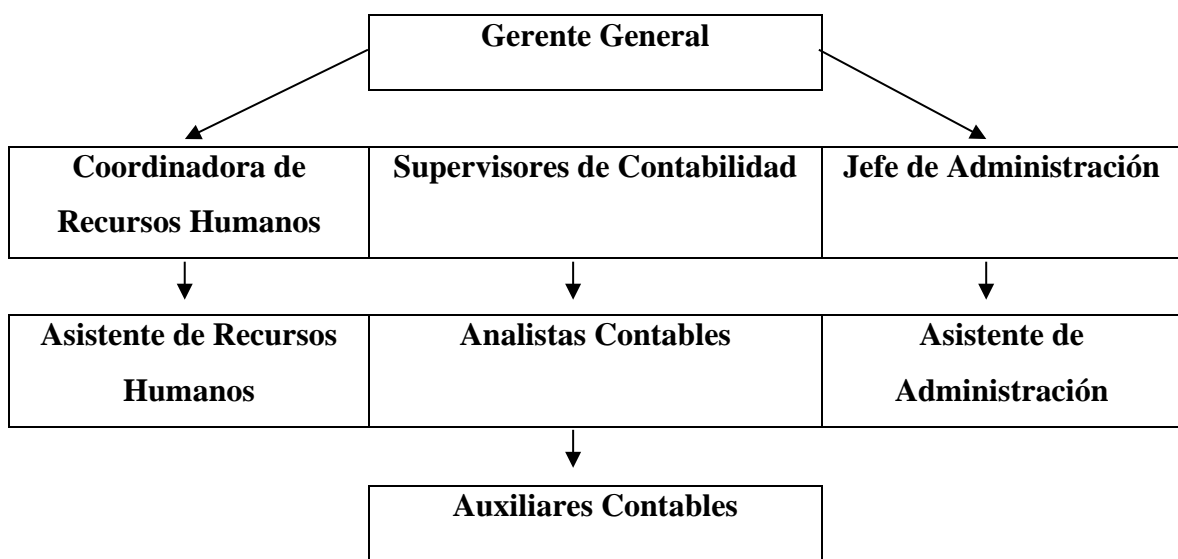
Gerente General

Coordinadora de Recursos Humanos

Supervisores de Contabilidad

Jefe de Administración

Asistente de Recursos Humanos

Analistas Contables

Asistente de Administración

Auxiliares Contables